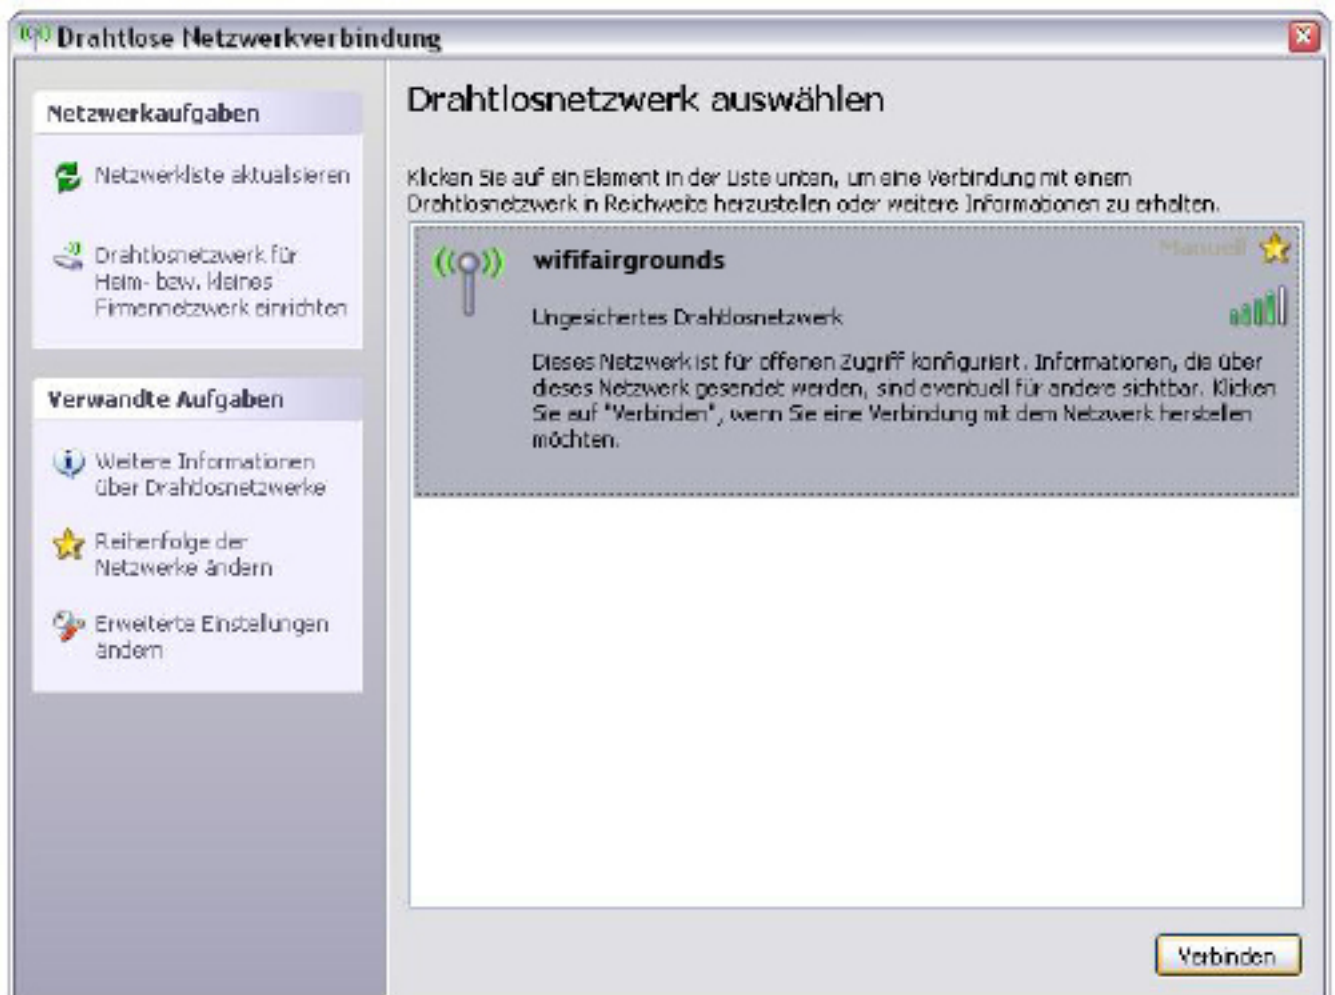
Drahtlose Netzwerkverbindung

Netzwerkaufgaben

Netzwerkliste aktualisieren

Drahtlosnetzwerk für Heim- bzw. kleines Firmennetzwerk einrichten

Verwandte Aufgaben

Weitere Informationen über Drahtlosnetzwerke

Reihenfolge der Netzwerke ändern

Erweiterte Einstellungen ändern

Drahtlosnetzwerk auswählen

Klicken Sie auf ein Element in der Liste unten, um eine Verbindung mit einem Drahtlosnetzwerk in Reichweite herzustellen oder weitere Informationen zu erhalten.

wififairgrounds

Manuell

Ungesichertes Drahtlosnetzwerk

Dieses Netzwerk ist für offenen Zugriff konfiguriert. Informationen, die über dieses Netzwerk gesendet werden, sind eventuell für andere sichtbar. Klicken Sie auf "Verbinden", wenn Sie eine Verbindung mit dem Netzwerk herstellen möchten.

Verbinden